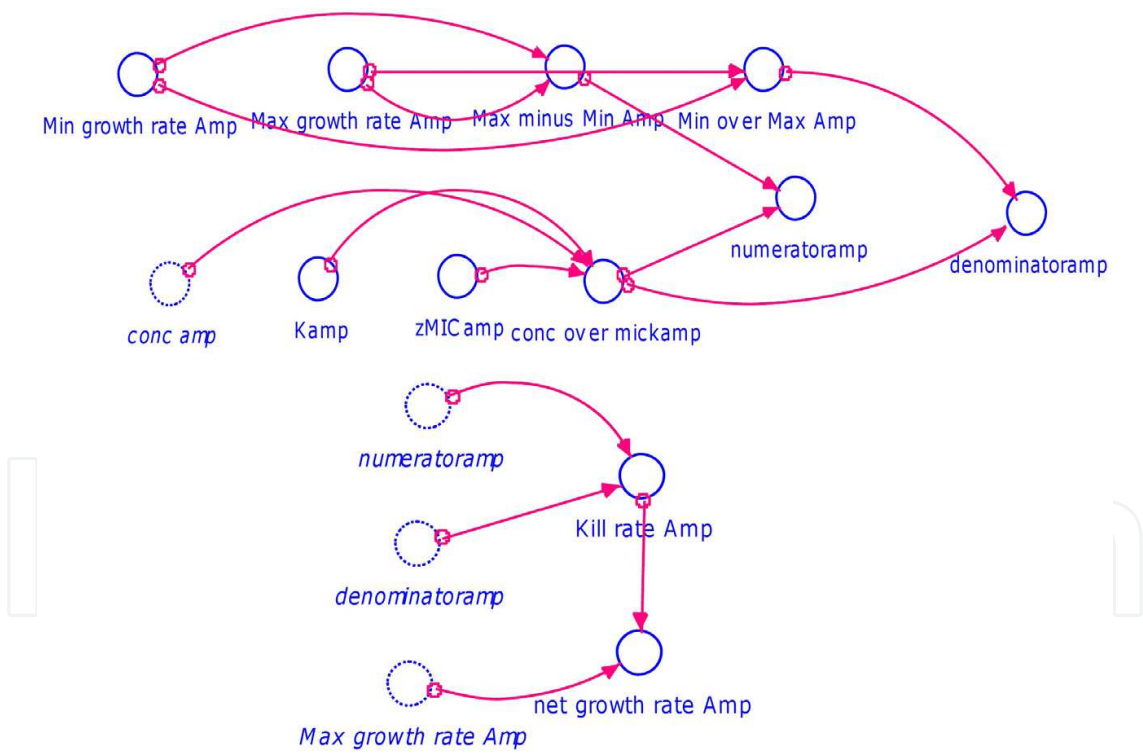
Min growth rate Amp
Max growth rate Amp
Max minus Min Amp
Min over Max Amp
numeratoramp
denominatoramp
conc amp
Kamp
zMICamp
conc over mickamp
numeratoramp
Kill rate Amp
denominatoramp
net growth rate Amp
Max growth rate Amp